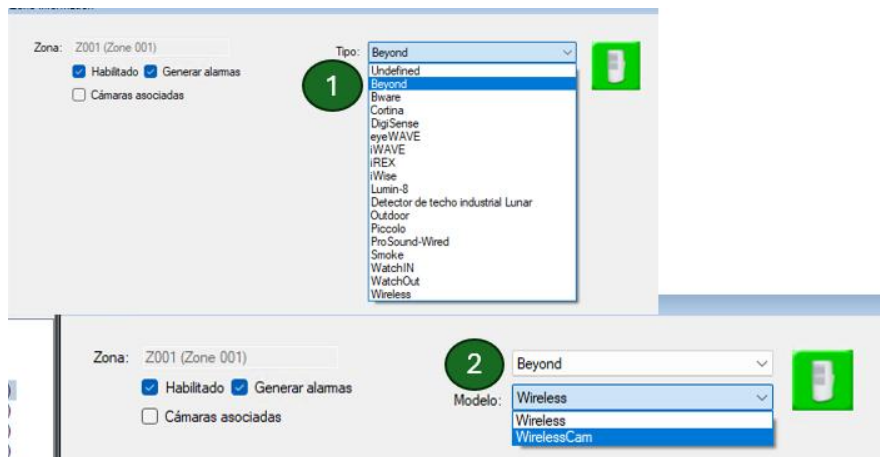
Zona: Z001 (Zone 001)
Habilitado Generar alarmas
Cámaras asociadas

Tipo: Beyond

1

Undefined
Beyond
Bware
Cortina
DigiSense
eyeWAVE
iWAVE
iREX
iWise
Lumin-8
Detector de techo industrial Lunar
Outdoor
Piccolo
ProSound-Wired
Smoke
WatchIN
WatchOut
Wireless

Zona: Z001 (Zone 001)
Habilitado Generar alarmas
Cámaras asociadas

2

Beyond
Modelo: Wireless
Wireless
WirelessCam